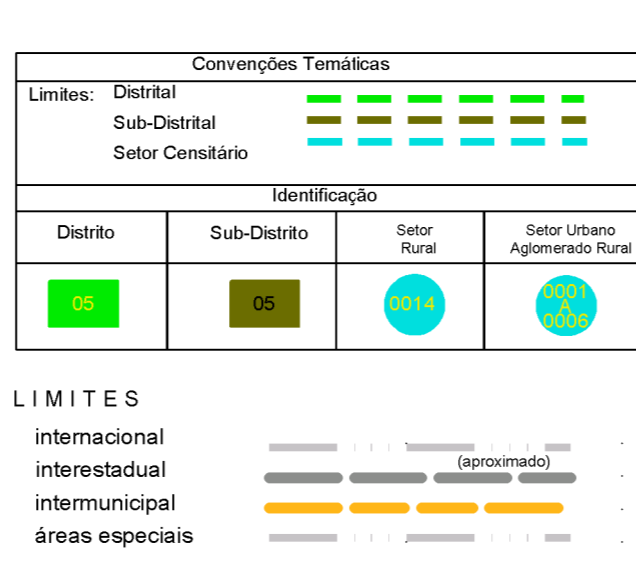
Convenções Temáticas

Limites: Distrital

Sub-Distrital

Setor Censitário

Identificação

| Distrito | Sub-Distrito | Setor Rural | Setor Urbano Aglomerado Rural |
|---|---|---|---|
| 05 | 05 | 0014 | 0001 A 0006 |

L I M I T E S

internacional

interestadual (aproximado)

intermunicipal

áreas especiais